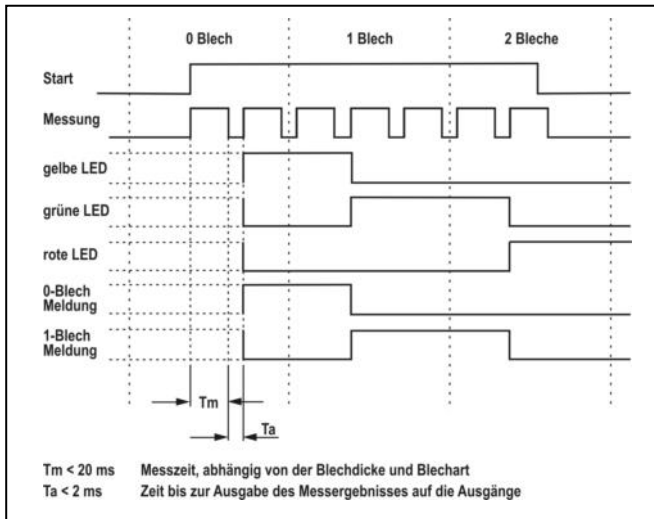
0 Blech
1 Blech
2 Bleche

Start
Messung
gelbe LED
grüne LED
rote LED
0-Blech Meldung
1-Blech Meldung

Tm
Ta

Tm < 20 ms Messzeit, abhängig von der Blechdicke und Blechart
Ta < 2 ms Zeit bis zur Ausgabe des Messergebnisses auf die Ausgänge